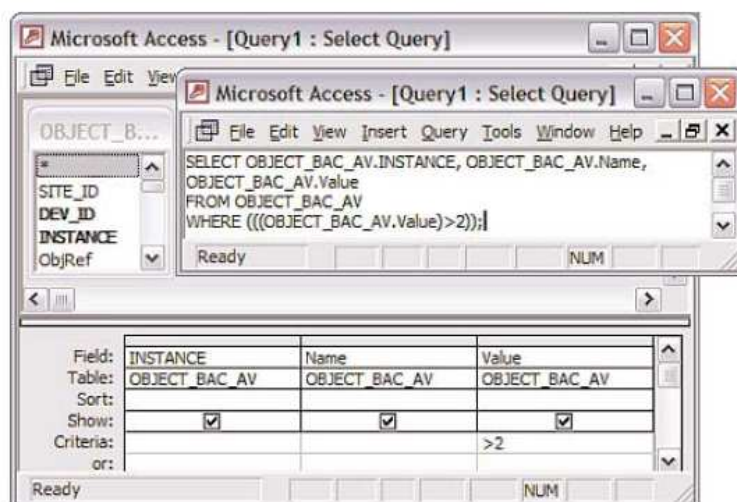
Microsoft Access - [Query1 : Select Query]

File Edit View

OBJECT_B...

*
SITE_ID
DEV_ID
INSTANCE
ObjRef

Microsoft Access - [Query1 : Select Query]

File Edit View Insert Query Tools Window Help

SELECT OBJECT_BAC_AV.INSTANCE, OBJECT_BAC_AV.Name, OBJECT_BAC_AV.Value
FROM OBJECT_BAC_AV
WHERE (((OBJECT_BAC_AV.Value)>2));

Ready NUM

| Field: | INSTANCE | Name | Value |
|---|---|---|---|
| Table: | OBJECT_BAC_AV | OBJECT_BAC_AV | OBJECT_BAC_AV |
| Sort: | | | |
| Show: | ☑ | ☑ | ☑ |
| Criteria: | | | >2 |
| or: | | | |

Ready NUM